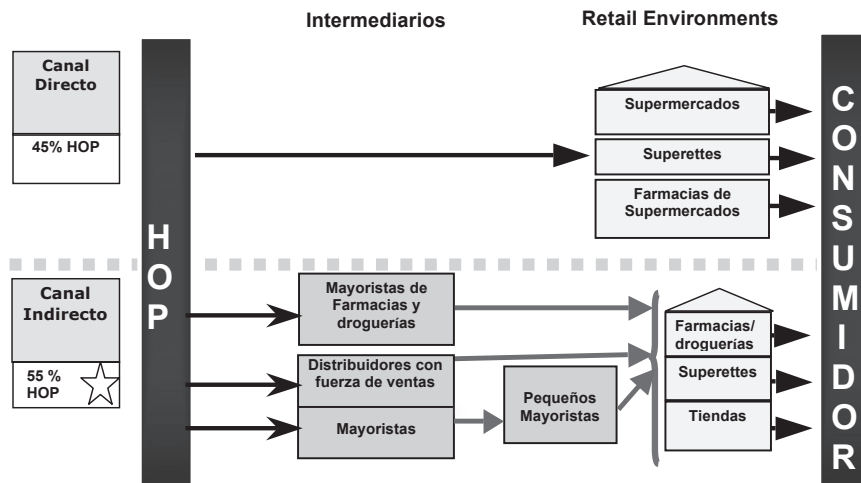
Intermediarios

Retail Environments

Canal Directo

45% HOP

Supermercados

Superettes

Farmacias de Supermercados

H
O
P

C
O
N
S
U
M
I
D
O
R

Canal Indirecto

55 % HOP

Mayoristas de Farmacias y droguerías

Distribuidores con fuerza de ventas

Mayoristas

Pequeños Mayoristas

Farmacias/ droguerías

Superettes

Tiendas